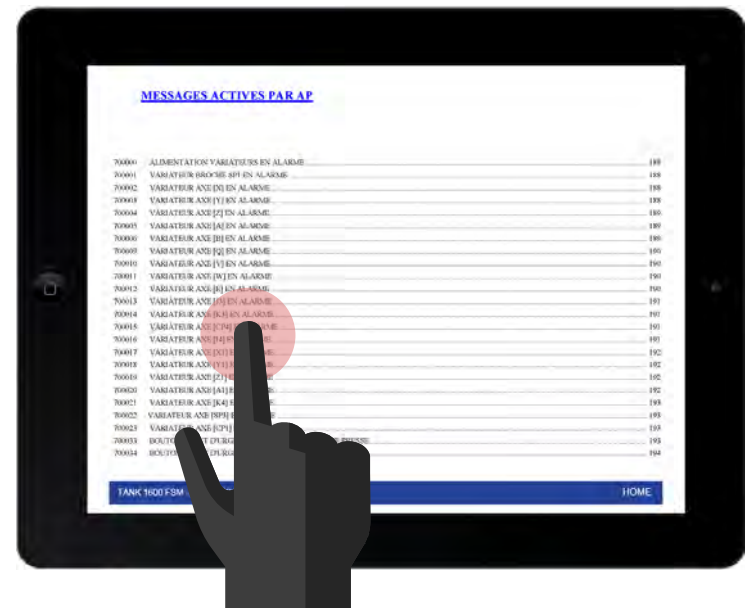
MESSAGES ACTIVES PAR AP

700000 ALIMENTATION VARIATEURS EN ALARME 188
700001 VARIATEUR BROCHE SP1 EN ALARME 188
700002 VARIATEUR AXE [X] EN ALARME 188
700003 VARIATEUR AXE [Y] EN ALARME 188
700004 VARIATEUR AXE [Z] EN ALARME 189
700005 VARIATEUR AXE [A] EN ALARME 189
700006 VARIATEUR AXE [B] EN ALARME 189
700009 VARIATEUR AXE [Q] EN ALARME 190
700010 VARIATEUR AXE [V] EN ALARME 190
700011 VARIATEUR AXE [W] EN ALARME 190
700012 VARIATEUR AXE [E] EN ALARME 190
700013 VARIATEUR AXE [U] EN ALARME 191
700014 VARIATEUR AXE [K3] EN ALARME 191
700015 VARIATEUR AXE [CP4] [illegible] 191
700016 VARIATEUR AXE [J4] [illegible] 191
700017 VARIATEUR AXE [X3] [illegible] 192
700018 VARIATEUR AXE [Y3] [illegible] 192
700019 VARIATEUR AXE [Z3] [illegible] 192
700020 VARIATEUR AXE [A3] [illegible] 192
700021 VARIATEUR AXE [K4] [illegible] 193
700022 VARIATEUR AXE [SP8] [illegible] 193
700023 VARIATEUR AXE [CP3] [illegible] 193
700033 BOUTO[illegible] D'URG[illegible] 193
700034 BOUTO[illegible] D'URG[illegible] 194

TANK 1600 FSM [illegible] HOME